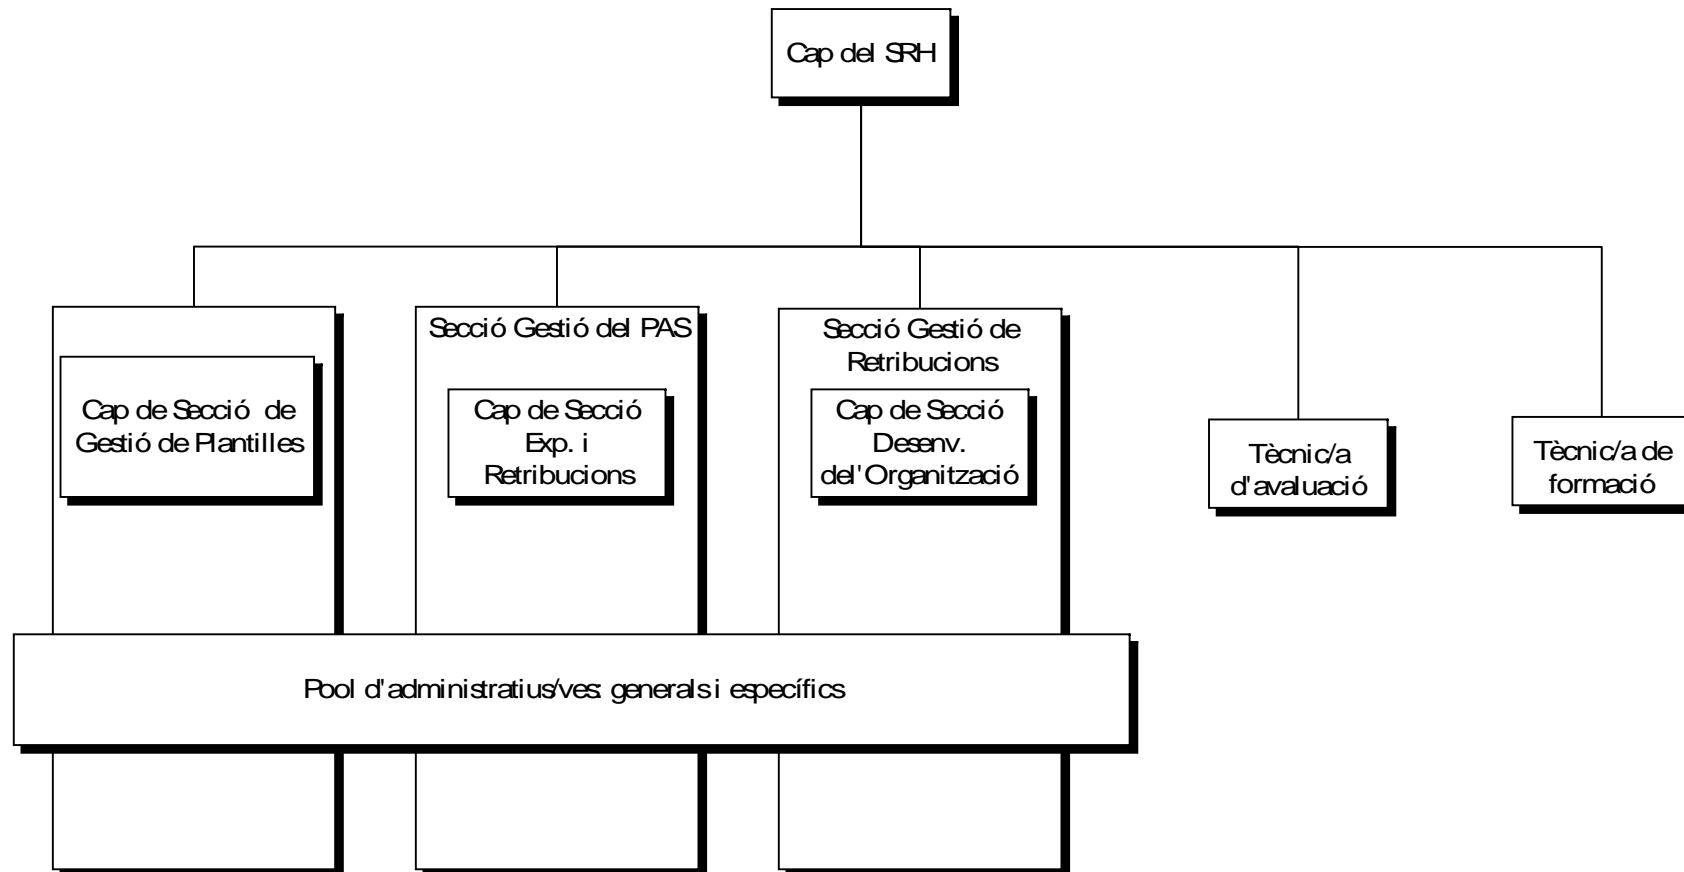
Cap del SRH

Cap de Secció de Gestió de Plantilles

Secció Gestió del PAS

Cap de Secció Exp. i Retribucions

Secció Gestió de Retribucions

Cap de Secció Desenv. del'Organització

Tècnic/a d'avaluació

Tècnic/a de formació

Pool d'administratius/ves generals i específics